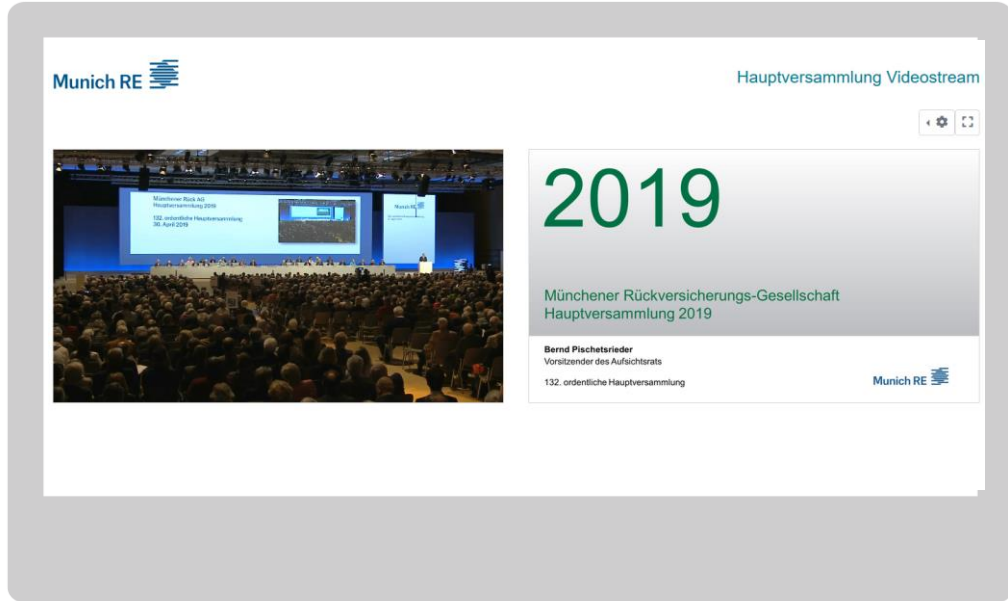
Munich RE

Hauptversammlung Videostream

Münchener Rück AG
Hauptversammlung 2019
132. ordentliche Hauptversammlung
30. April 2019

2019

Münchener Rückversicherungs-Gesellschaft
Hauptversammlung 2019

Bernd Pischetsrieder
Vorsitzender des Aufsichtsrats

132. ordentliche Hauptversammlung

Munich RE